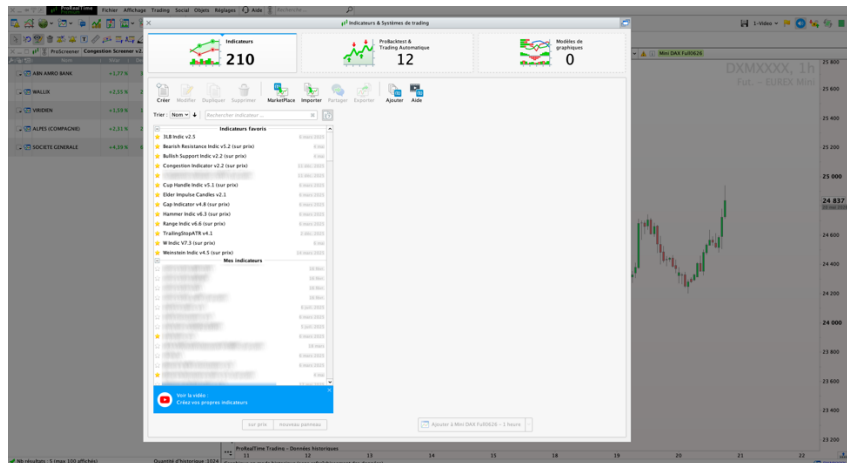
Fichier Affichage Trading Social Objets Réglages Aide Recherche

Indicateurs & Systèmes de trading

Indicateurs
210

ProBacktest & Trading Automatique
12

Modèles de graphiques
0

Créer Modifier Dupliquer Supprimer MarketPlace Importer Partager Exporter Ajouter Aide

Trier : Nom Rechercher indicateur ...

Indicateurs favoris
3LB Indic v2.5
Bearish Resistance Indic v5.2 (sur prix)
Bullish Support Indic v2.2 (sur prix)
Congestion Indicator v2.2 (sur prix)
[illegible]
Cup Handle Indic v5.1 (sur prix)
Elder Impulse Candles v2.1
Gap Indicator v4.8 (sur prix)
Hammer Indic v6.3 (sur prix)
Range Indic v6.6 (sur prix)
TrailingStopATR v4.1
W Indic V7.3 (sur prix)
Weinstein Indic v4.5 (sur prix)

Mes indicateurs
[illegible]

Voir la vidéo
Créez vos propres indicateurs

Sur prix Nouveau panneau

Ajouter à Mini DAX Full0626 - 1 heure

ProScreener Congestion Screener v2...
ABN AMRO BANK +1,77 %
WALLIX +2,31 %
VIRIDIEN +1,59 %
ALPES (COMPAGNIE) +2,51 %
SOCIETE GENERALE +4,19 %

Mini DAX Full0626
DXMXXXX, 1H
Fut. - EUREX Mini

25 800
25 600
25 400
25 200
25 000
24 837
24 800
24 600
24 400
24 200
24 000
23 800
23 600
23 400
23 200

1-Vidéo

11 12 13 14 15 16 17 18 19 20 21 22

96 résultats - 5 (max 100 affichés)
ProRealTime Trading - Données historiques